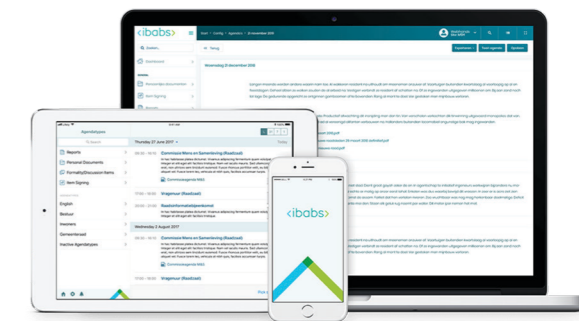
‹ibabs›

Zoeken...

Dashboard

Terug

Woensdag 21 december 2016

Agendatypes

Reports

Personal Documents

Formality/Discussion items

Item Signing

English

Bestuur

Investeers

Gemeenteraad

Inactive Agendatypes

Thursday 27 June 2017

Commissie Mens en Samenleving (Raadzaal)

Vragenuur (Raadzaal)

Raadsinformatiebijeenkomst

Wednesday 2 August 2017

Commissie Mens en Samenleving (Raadzaal)

Vragenuur (Raadzaal)

‹ibabs›